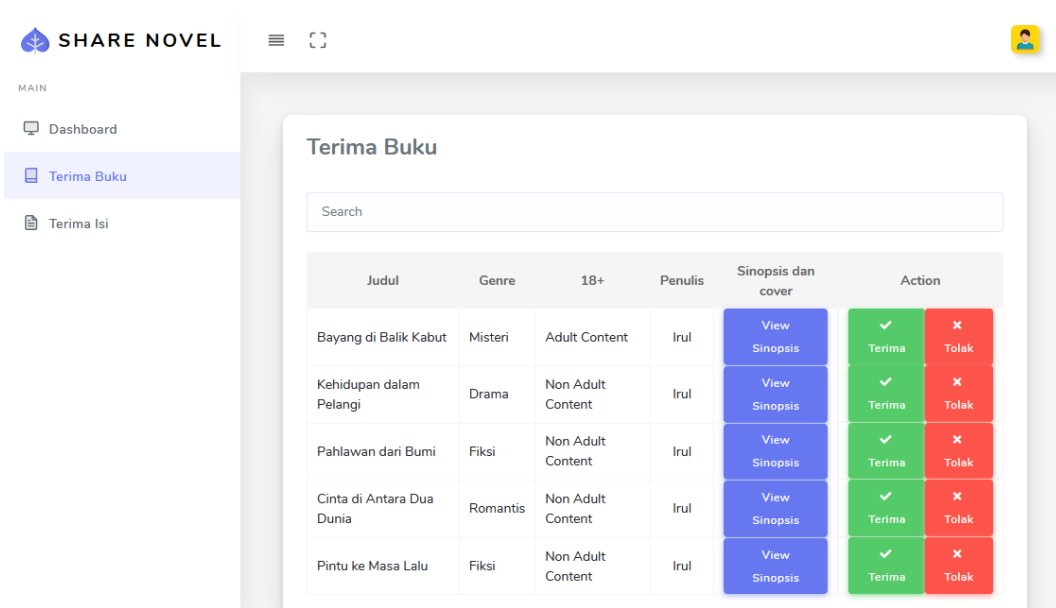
SHARE NOVEL

MAIN

Dashboard

Terima Buku

Terima Isi

Terima Buku

Search

| Judul | Genre | 18+ | Penulis | Sinopsis dan cover | Action |
|---|---|---|---|---|---|
| Bayang di Balik Kabut | Misteri | Adult Content | Irul | View Sinopsis | Terima Tolak |
| Kehidupan dalam Pelangi | Drama | Non Adult Content | Irul | View Sinopsis | Terima Tolak |
| Pahlawan dari Bumi | Fiksi | Non Adult Content | Irul | View Sinopsis | Terima Tolak |
| Cinta di Antara Dua Dunia | Romantis | Non Adult Content | Irul | View Sinopsis | Terima Tolak |
| Pintu ke Masa Lalu | Fiksi | Non Adult Content | Irul | View Sinopsis | Terima Tolak |